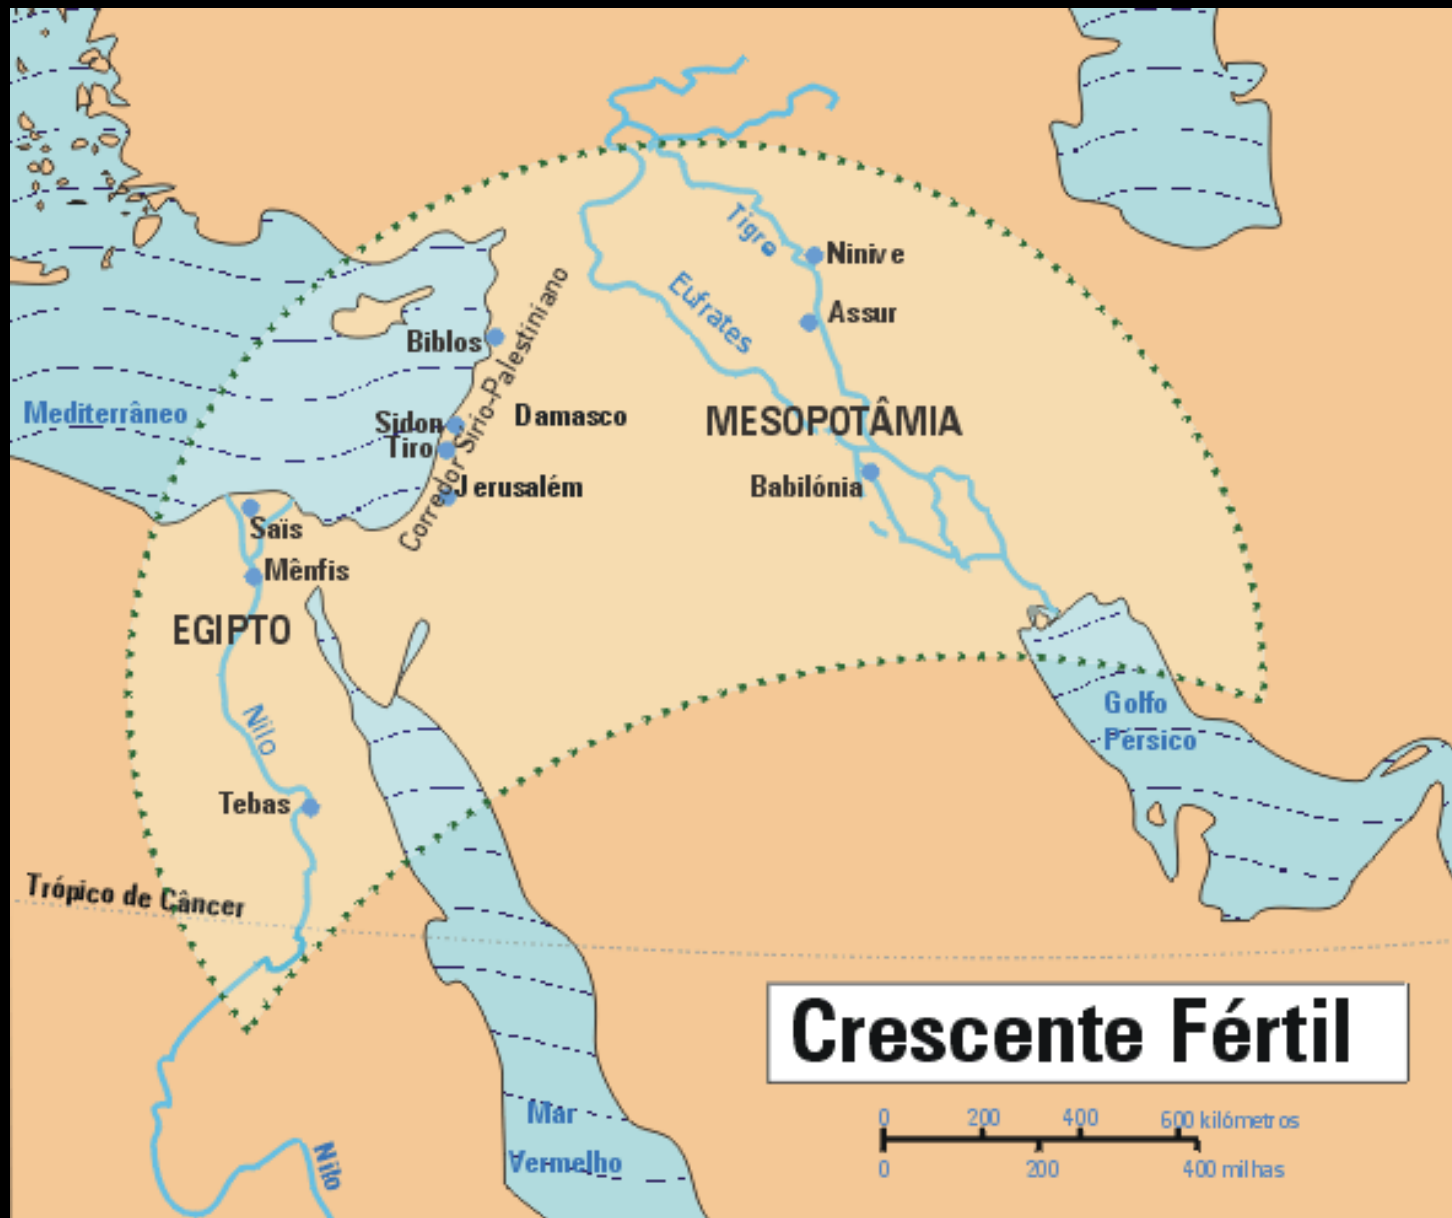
Crescente Fértil

Mediterrâneo
Biblos
Corredor Sírio-Palestiniano
Sidon
Tiro
Damasco
Jerusalém
Saïs
Mênfis
EGIPTO
Nilo
Tebas
Trópico de Câncer
Nilo
Mar Vermelho
Tigre
Ninive
Assur
Eufrates
MESOPOTÂMIA
Babilónia
Golfo Pérsico

0 200 400 600 kilómetros
0 200 400 milhas